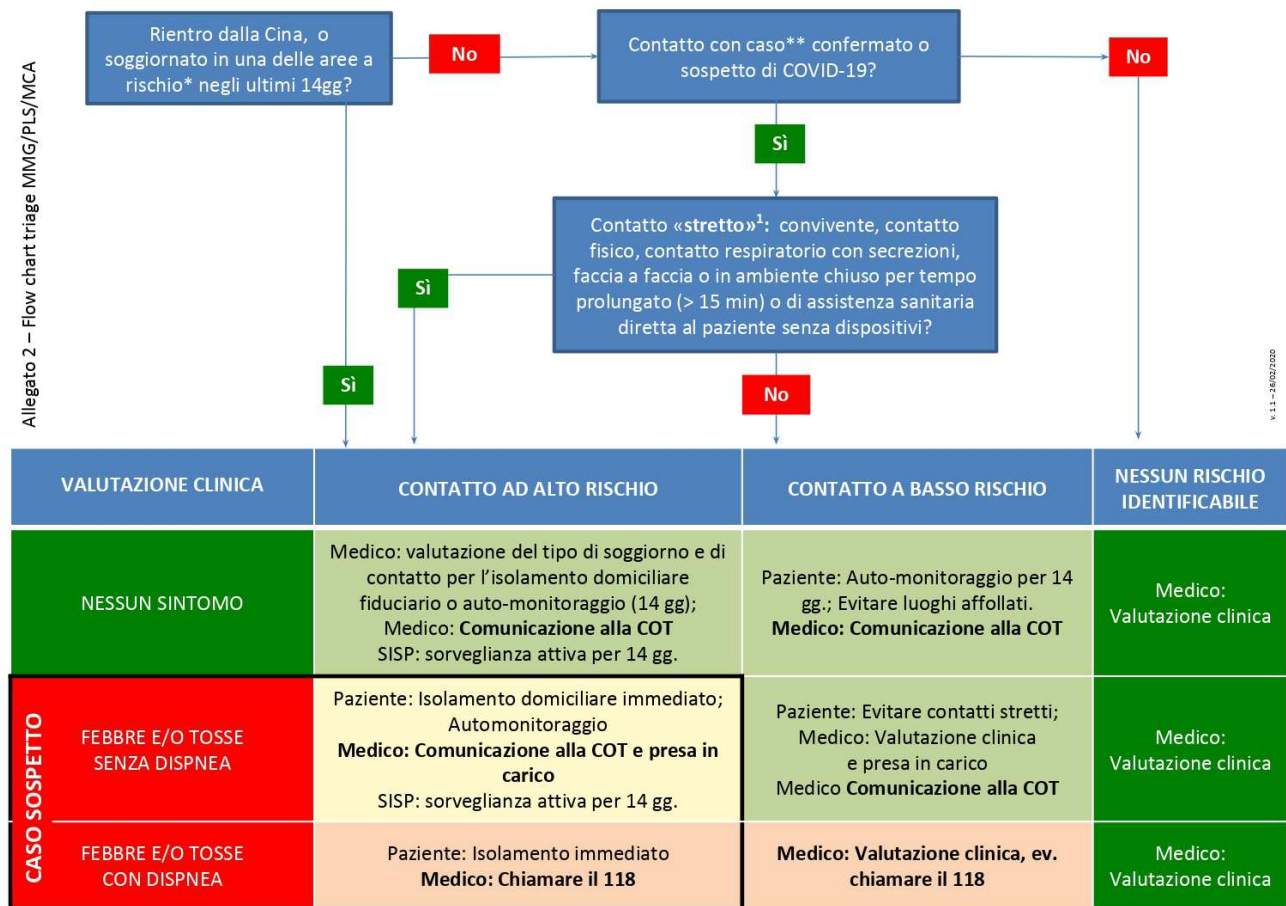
Allegato 2 – Flow chart triage MMG/PLS/MCA

Rientro dalla Cina, o soggiornato in una delle aree a rischio* negli ultimi 14gg?

No

Contatto con caso** confermato o sospetto di COVID-19?

No

Sì

Contatto «**stretto**»$^1$: convivente, contatto fisico, contatto respiratorio con secrezioni, faccia a faccia o in ambiente chiuso per tempo prolungato (> 15 min) o di assistenza sanitaria diretta al paziente senza dispositivi?

Sì

Sì

No

v. 1.1 – 26/02/2020

| VALUTAZIONE CLINICA | CONTATTO AD ALTO RISCHIO | CONTATTO A BASSO RISCHIO | NESSUN RISCHIO IDENTIFICABILE |
|---|---|---|---|
| NESSUN SINTOMO | Medico: valutazione del tipo di soggiorno e di contatto per l'isolamento domiciliare fiduciario o auto-monitoraggio (14 gg); Medico: **Comunicazione alla COT** SISP: sorveglianza attiva per 14 gg. | Paziente: Auto-monitoraggio per 14 gg.; Evitare luoghi affollati. **Medico: Comunicazione alla COT** | Medico: Valutazione clinica |
| CASO SOSPETTO FEBBRE E/O TOSSE SENZA DISPNEA | Paziente: Isolamento domiciliare immediato; Automonitoraggio **Medico: Comunicazione alla COT e presa in carico** SISP: sorveglianza attiva per 14 gg. | Paziente: Evitare contatti stretti; Medico: Valutazione clinica e presa in carico Medico **Comunicazione alla COT** | Medico: Valutazione clinica |
| FEBBRE E/O TOSSE CON DISPNEA | Paziente: Isolamento immediato **Medico: Chiamare il 118** | **Medico: Valutazione clinica, ev. chiamare il 118** | Medico: Valutazione clinica |